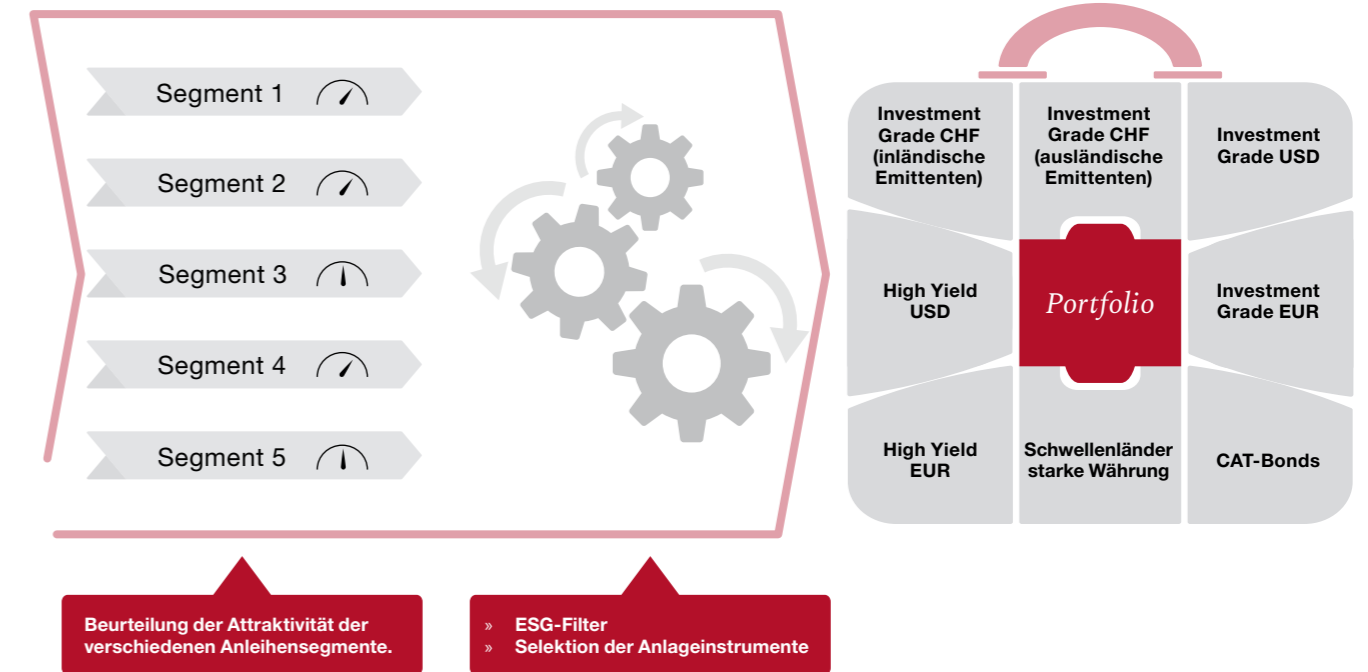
Segment 1

Segment 2

Segment 3

Segment 4

Segment 5

Investment Grade CHF (inländische Emittenten)

Investment Grade CHF (ausländische Emittenten)

Investment Grade USD

High Yield USD

Portfolio

Investment Grade EUR

High Yield EUR

Schwellenländer starke Währung

CAT-Bonds

Beurteilung der Attraktivität der verschiedenen Anleihensegmente.

» ESG-Filter
» Selektion der Anlageinstrumente